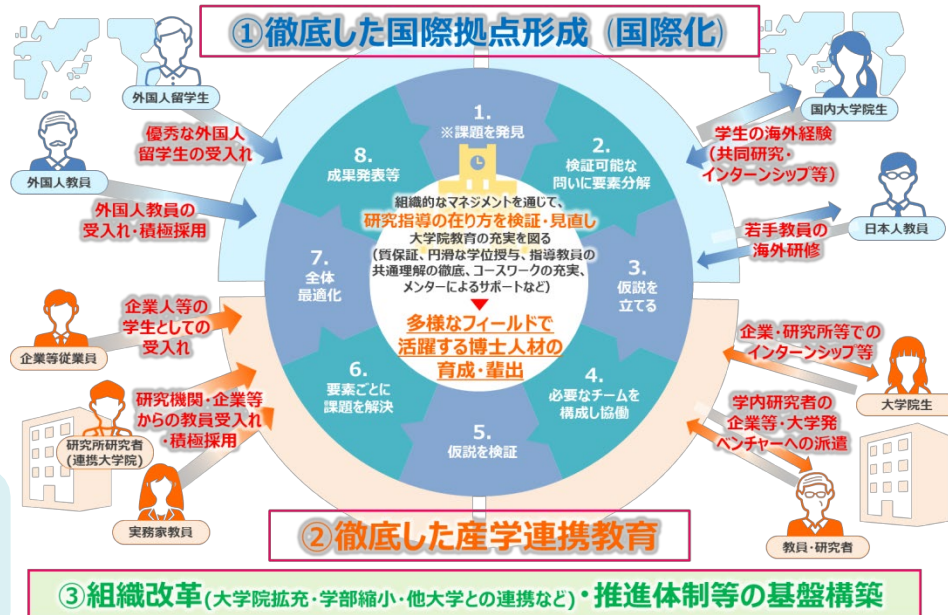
①徹底した国際拠点形成（国際化）

外国人留学生

優秀な外国人留学生の受入れ

外国人教員

外国人教員の受入れ・積極採用

国内大学院生

学生の海外経験（共同研究・インターンシップ等）

日本人教員

若手教員の海外研修

1. ※課題を発見

2. 検証可能な問いに要素分解

3. 仮説を立てる

4. 必要なチームを構成し協働

5. 仮説を検証

6. 要素ごとに課題を解決

7. 全体最適化

8. 成果発表等

組織的なマネジメントを通じて、研究指導の在り方を検証・見直し

大学院教育の充実を図る（質保証、円滑な学位授与、指導教員の共通理解の徹底、コースワークの充実、メンターによるサポートなど）

多様なフィールドで活躍する博士人材の育成・輩出

企業等従業員

企業人等の学生としての受入れ

研究所研究者（連携大学院）

研究機関・企業等からの教員受入れ・積極採用

実務家教員

企業・研究所等でのインターンシップ等

大学院生

学内研究者の企業等・大学発ベンチャーへの派遣

教員・研究者

②徹底した産学連携教育

③組織改革（大学院拡充・学部縮小・他大学との連携など）・推進体制等の基盤構築